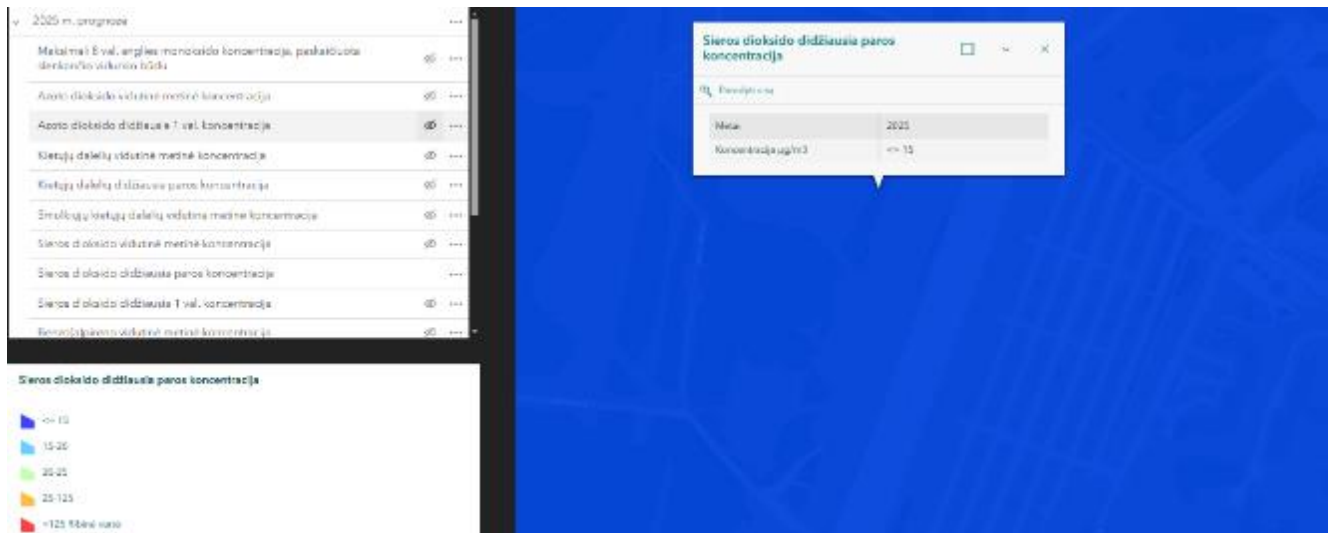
2025 m. prognozė ···

Maksimali 8 val. anglies monoksido koncentracija, paskaičiuota slenkančio vidurkio būdu ···

Azoto dioksido vidutinė metinė koncentracija ···

Azoto dioksido didžiausia 1 val. koncentracija ···

Kietųjų dalelių vidutinė metinė koncentracija ···

Kietųjų dalelių didžiausia paros koncentracija ···

Smulkiųjų kietųjų dalelių vidutinė metinė koncentracija ···

Sieros dioksido vidutinė metinė koncentracija ···

Sieros dioksido didžiausia paros koncentracija ···

Sieros dioksido didžiausia 1 val. koncentracija ···

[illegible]

Sieros dioksido didžiausia paros koncentracija

<= 15

15-20

20-25

25-125

>125 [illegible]

Sieros dioksido didžiausia paros koncentracija

Priartinti prie

| Metai | 2025 |
|---|---|
| Koncentracija ug/m3 | <= 15 |